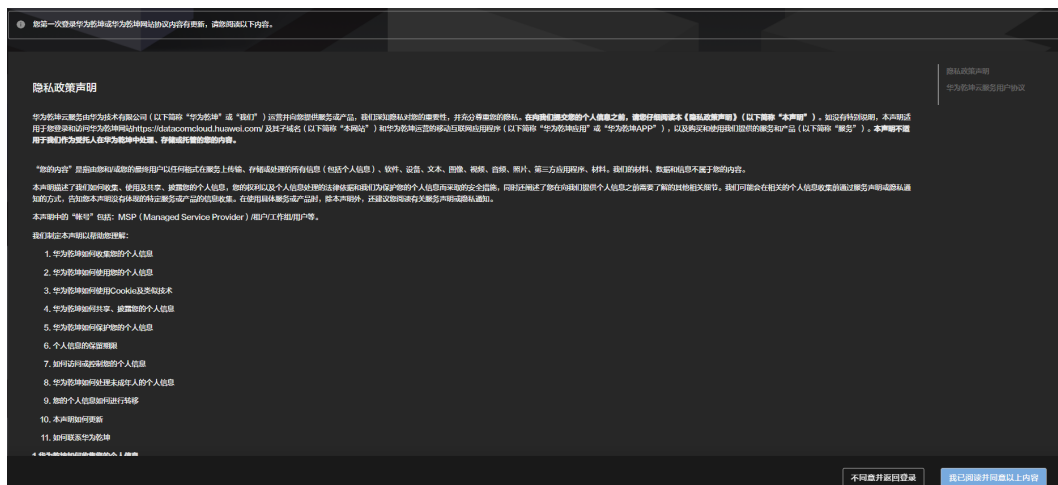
您第一次登录华为乾坤或华为乾坤网站协议内容有更新，请您阅读以下内容。

隐私政策声明

华为乾坤云服务由华为技术有限公司（以下简称"华为乾坤"或"我们"）运营并向您提供服务或产品，我们深知隐私对您的重要性，并充分尊重您的隐私。在向我们提交您的个人信息之前，请您仔细阅读本《隐私政策声明》（以下简称"本声明"）。如没有特别说明，本声明适用于您登录和访问华为乾坤网站https://datacomcloud.huawei.com/ 及其子域名（以下简称"本网站"）和华为乾坤运营的移动互联网应用程序（以下简称"华为乾坤应用"或"华为乾坤APP"），以及购买和使用我们提供的服务和产品（以下简称"服务"）。本声明不适用于我们作为受托人在华为乾坤中处理、存储或托管的您的内容。

"您的内容"是指由您和/或您的最终用户以任何形式在服务上传输、存储或处理的所有信息（包括个人信息）、软件、设备、文本、图像、视频、音频、照片、第三方应用程序、材料。我们的材料、数据和信息不属于您的内容。

本声明描述了我们如何收集、使用及共享、披露您的个人信息，您的权利以及个人信息处理的法律依据和我们为保护您的个人信息而采取的安全措施，同时还阐述了您在向我们提供个人信息之前需要了解的其他相关细节。我们可能会在相关的个人信息收集前通过服务声明或隐私通知的方式，告知您本声明没有体现的特定服务或产品的信息收集。在使用具体服务或产品时，除本声明外，还建议您阅读有关服务声明或隐私通知。

本声明中的"账号"包括：MSP（Managed Service Provider）/用户/工作组/用户等。

我们制定本声明以帮助您理解：

1. 华为乾坤如何收集您的个人信息

2. 华为乾坤如何使用您的个人信息

3. 华为乾坤如何使用Cookie及类似技术

4. 华为乾坤如何共享、披露您的个人信息

5. 华为乾坤如何保护您的个人信息

6. 个人信息的保留期限

7. 如何访问或控制您的个人信息

8. 华为乾坤如何处理未成年人的个人信息

9. 您的个人信息如何进行转移

10. 本声明如何更新

11. 如何联系华为乾坤

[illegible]

隐私政策声明
华为乾坤云服务用户协议

不同意并返回登录
我已阅读并同意以上内容